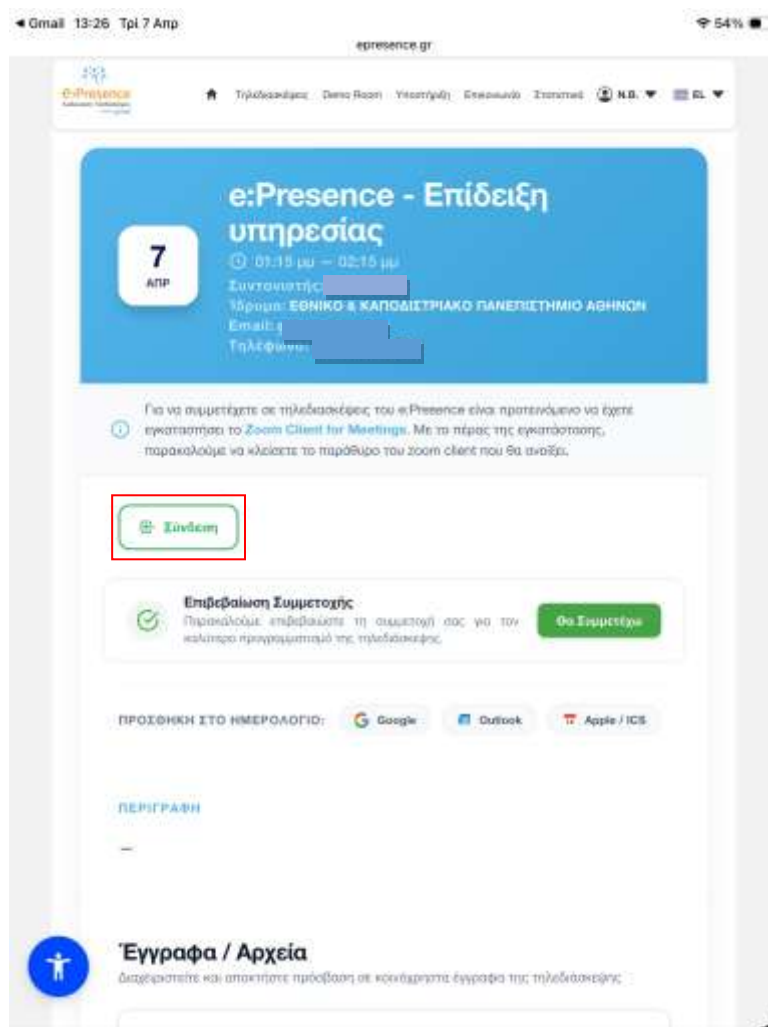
◂ Gmail 13:26 Τρί 7 Απρ
54%
epresence.gr

e:Presence

Τηλεδιασκέψεις Demo Room Υποστήριξη Επικοινωνία Στατιστικά N.B. EL

e:Presence - Επίδειξη υπηρεσίας

7
ΑΠΡ

01:15 μμ – 02:15 μμ
Συντονιστής: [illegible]
Ίδρυμα: ΕΘΝΙΚΟ & ΚΑΠΟΔΙΣΤΡΙΑΚΟ ΠΑΝΕΠΙΣΤΗΜΙΟ ΑΘΗΝΩΝ
Email: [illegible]
Τηλέφωνο: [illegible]

Για να συμμετέχετε σε τηλεδιασκέψεις του e:Presence είναι προτεινόμενο να έχετε εγκαταστήσει το Zoom Client for Meetings. Με το πέρας της εγκατάστασης, παρακαλούμε να κλείσετε το παράθυρο του zoom client που θα ανοίξει.

Σύνδεση

Επιβεβαίωση Συμμετοχής
Παρακαλούμε επιβεβαιώστε τη συμμετοχή σας για τον καλύτερο προγραμματισμό της τηλεδιάσκεψης.

Θα Συμμετέχω

ΠΡΟΣΘΗΚΗ ΣΤΟ ΗΜΕΡΟΛΟΓΙΟ: Google Outlook Apple / ICS

ΠΕΡΙΓΡΑΦΗ

–

Έγγραφα / Αρχεία
Διαχειριστείτε και αποκτήστε πρόσβαση σε κοινόχρηστα έγγραφα της τηλεδιάσκεψης